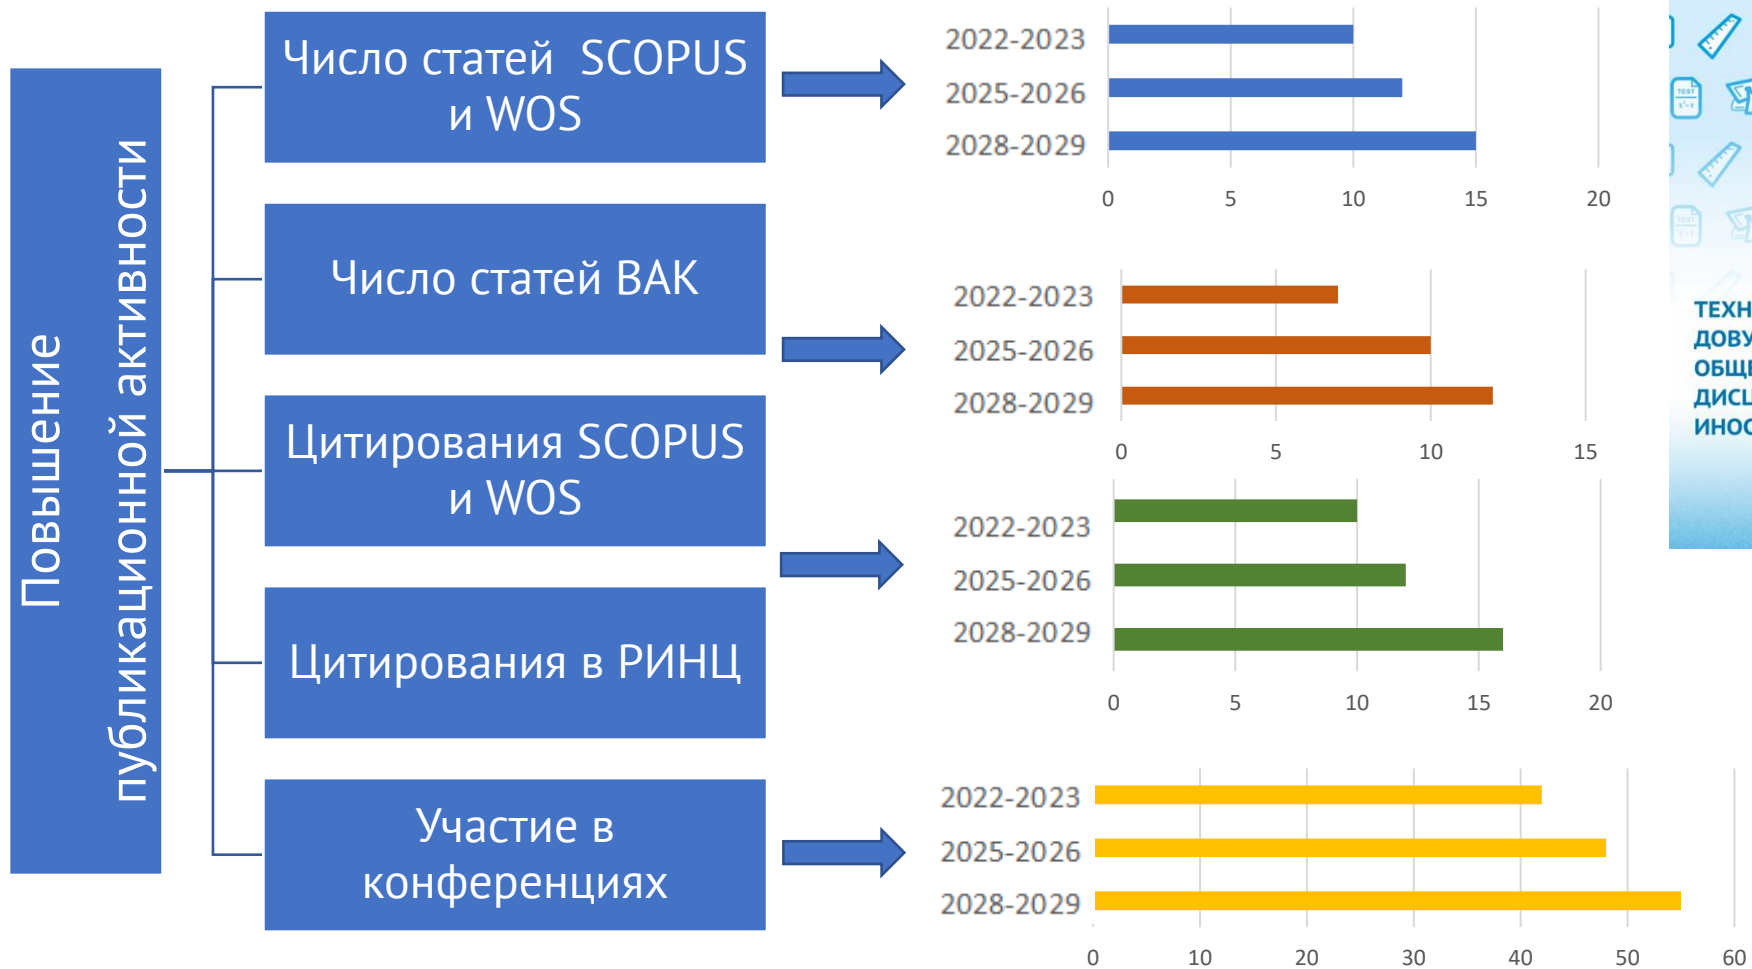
Повышение публикационной активности

Число статей SCOPUS и WOS

2022-2023
2025-2026
2028-2029

0 5 10 15 20

Число статей ВАК

2022-2023
2025-2026
2028-2029

0 5 10 15

Цитирования SCOPUS и WOS

2022-2023
2025-2026
2028-2029

0 5 10 15 20

Цитирования в РИНЦ

Участие в конференциях

2022-2023
2025-2026
2028-2029

0 10 20 30 40 50 60

ТЕХН
ДОВУ
ОБЩ
ДИСЦ
ИНОС